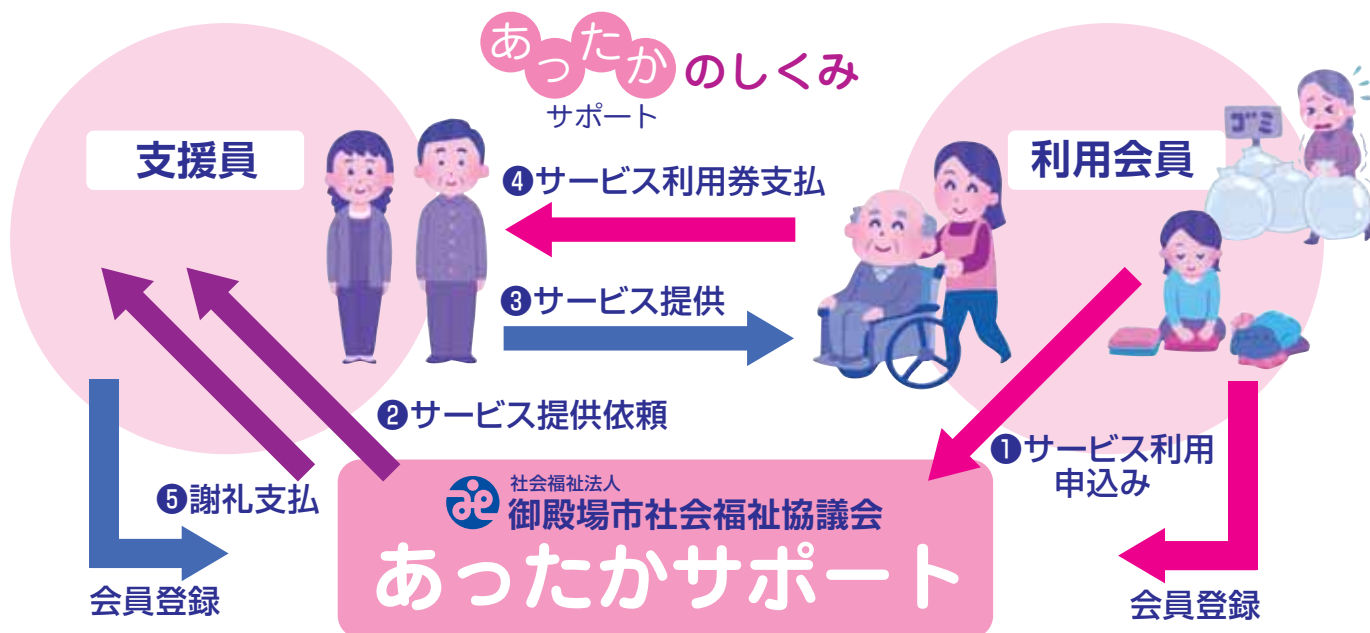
あったか サポート のしくみ

支援員

利用会員

ゴミ

❹サービス利用券支払

❸サービス提供

❷サービス提供依頼

❶サービス利用申込み

❺謝礼支払

社会福祉法人
御殿場市社会福祉協議会
あったかサポート

会員登録

会員登録